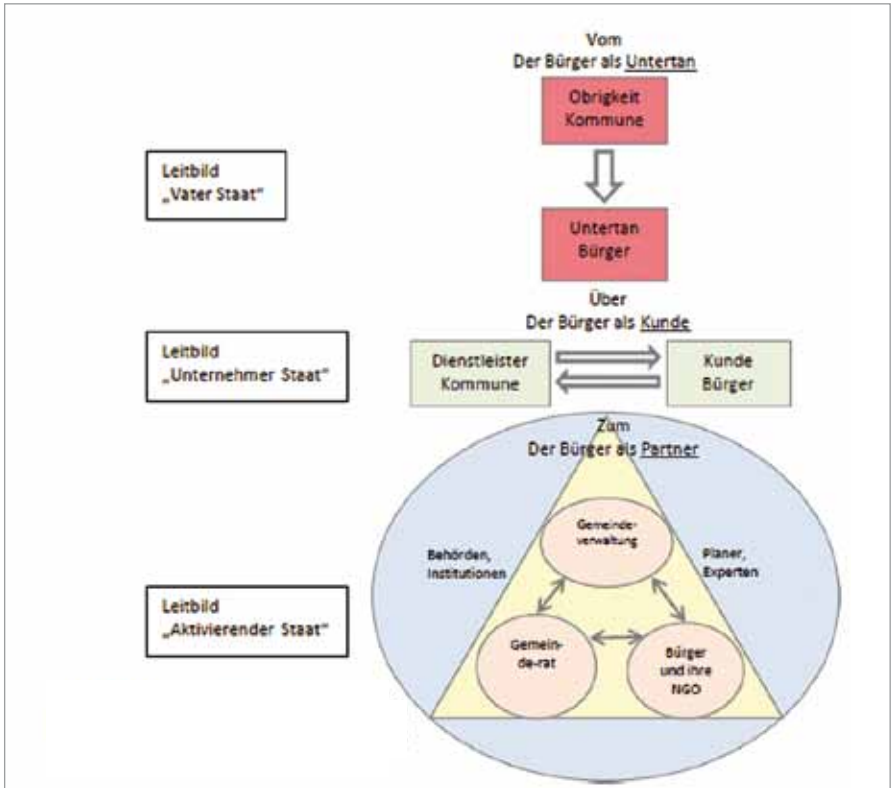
Vom
Der Bürger als Untertan

Obrigkeit
Kommune

Leitbild
„Vater Staat"

Untertan
Bürger

Über
Der Bürger als Kunde

Leitbild
„Unternehmer Staat"

Dienstleister
Kommune

Kunde
Bürger

Zum
Der Bürger als Partner

Gemeindeverwaltung

Behörden,
Institutionen

Planer,
Experten

Leitbild
„Aktivierender Staat"

Gemeinde-rat

Bürger
und ihre
NGO